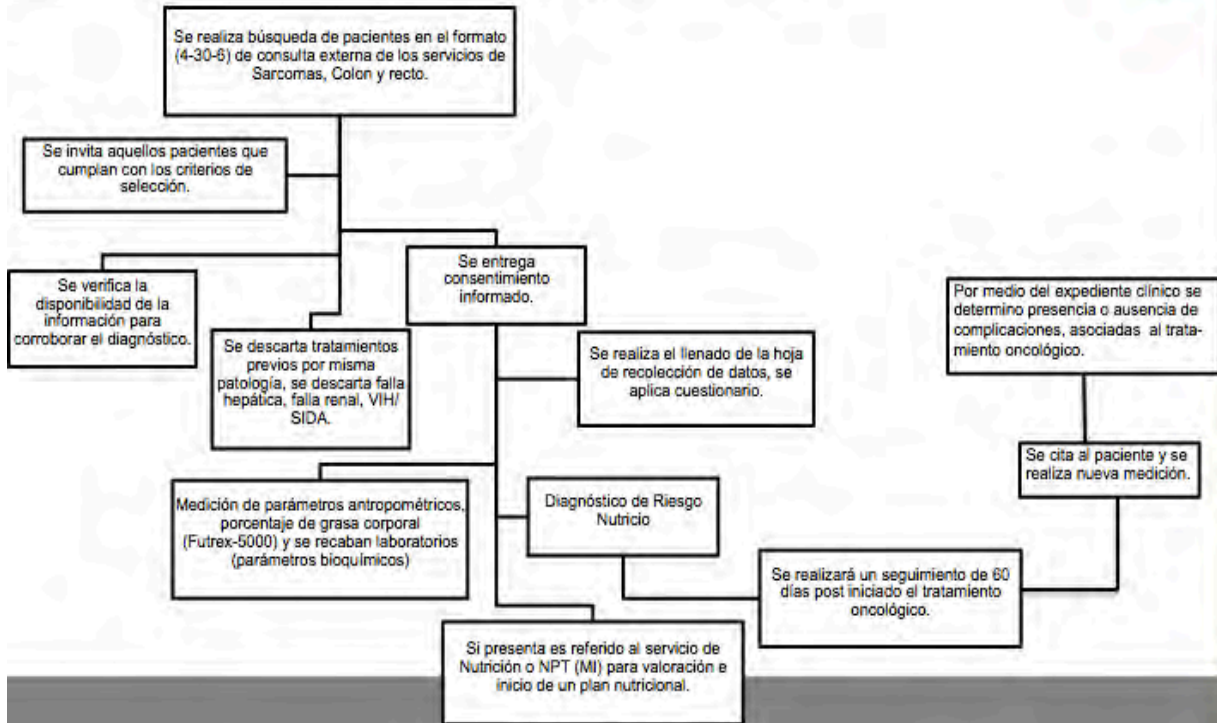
Se realiza búsqueda de pacientes en el formato (4-30-6) de consulta externa de los servicios de Sarcomas, Colon y recto.

Se invita aquellos pacientes que cumplan con los criterios de selección.

Se verifica la disponibilidad de la información para corroborar el diagnóstico.

Se descarta tratamientos previos por misma patología, se descarta falla hepática, falla renal, VIH/ SIDA.

Se entrega consentimiento informado.

Se realiza el llenado de la hoja de recolección de datos, se aplica cuestionario.

Medición de parámetros antropométricos, porcentaje de grasa corporal (Futrex-5000) y se recaban laboratorios (parámetros bioquímicos)

Diagnóstico de Riesgo Nutricio

Si presenta es referido al servicio de Nutrición o NPT (MI) para valoración e inicio de un plan nutricional.

Se realizará un seguimiento de 60 días post iniciado el tratamiento oncológico.

Se cita al paciente y se realiza nueva medición.

Por medio del expediente clínico se determino presencia o ausencia de complicaciones, asociadas al tratamiento oncológico.